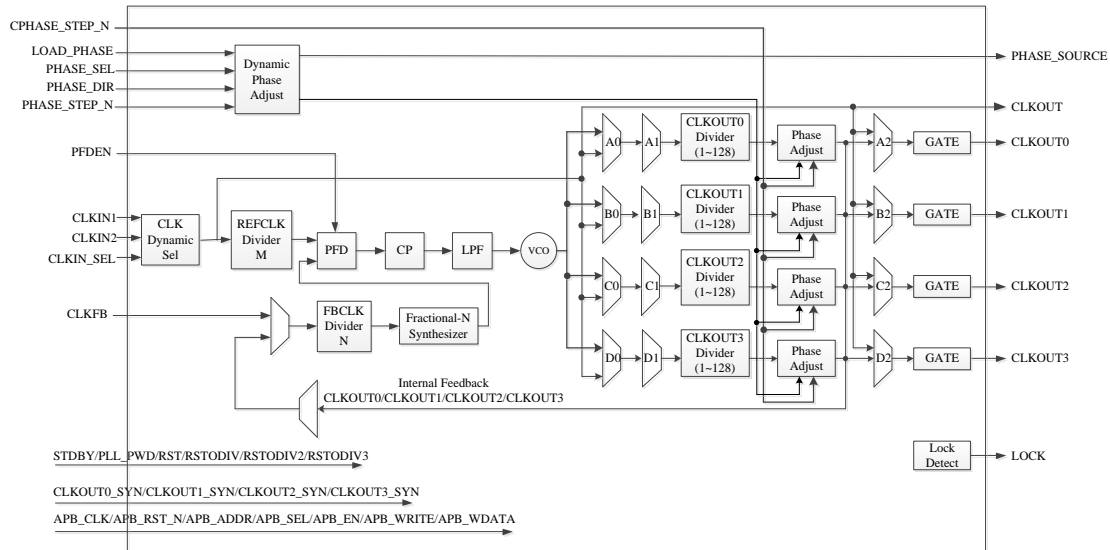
CPHASE_STEP_N
LOAD_PHASE
PHASE_SEL
PHASE_DIR
PHASE_STEP_N
Dynamic Phase Adjust
PHASE_SOURCE
CLKOUT
PFDEN
A0
A1
CLKOUT0 Divider (1~128)
Phase Adjust
A2
GATE
CLKOUT0
B0
B1
CLKOUT1 Divider (1~128)
Phase Adjust
B2
GATE
CLKOUT1
CLKIN1
CLKIN2
CLKIN_SEL
CLK Dynamic Sel
REFCLK Divider M
PFD
CP
LPF
VCO
C0
C1
CLKOUT2 Divider (1~128)
Phase Adjust
C2
GATE
CLKOUT2
CLKFB
FBCLK Divider N
Fractional-N Synthesizer
D0
D1
CLKOUT3 Divider (1~128)
Phase Adjust
D2
GATE
CLKOUT3
Internal Feedback
CLKOUT0/CLKOUT1/CLKOUT2/CLKOUT3
STDBY/PLL_PWD/RST/RSTODIV/RSTODIV2/RSTODIV3
Lock Detect
LOCK
CLKOUT0_SYN/CLKOUT1_SYN/CLKOUT2_SYN/CLKOUT3_SYN
APB_CLK/APB_RST_N/APB_ADDR/APB_SEL/APB_EN/APB_WRITE/APB_WDATA